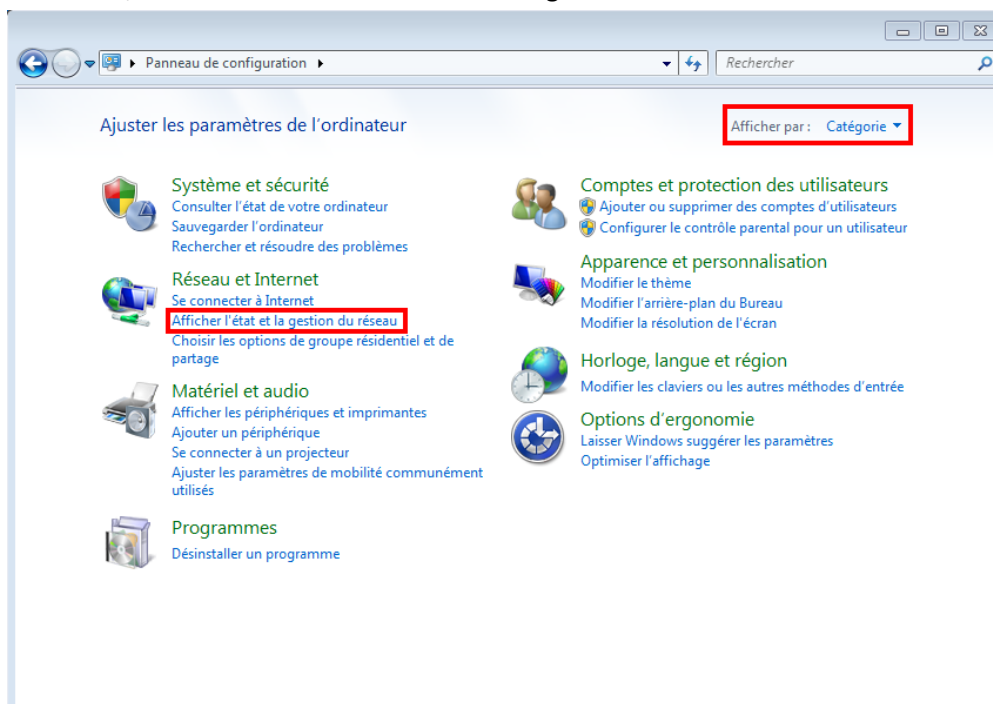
Panneau de configuration

Rechercher

Ajuster les paramètres de l'ordinateur

Afficher par : Catégorie

Système et sécurité
Consulter l'état de votre ordinateur
Sauvegarder l'ordinateur
Rechercher et résoudre des problèmes

Réseau et Internet
Se connecter à Internet
Afficher l'état et la gestion du réseau
Choisir les options de groupe résidentiel et de partage

Matériel et audio
Afficher les périphériques et imprimantes
Ajouter un périphérique
Se connecter à un projecteur
Ajuster les paramètres de mobilité communément utilisés

Programmes
Désinstaller un programme

Comptes et protection des utilisateurs
Ajouter ou supprimer des comptes d'utilisateurs
Configurer le contrôle parental pour un utilisateur

Apparence et personnalisation
Modifier le thème
Modifier l'arrière-plan du Bureau
Modifier la résolution de l'écran

Horloge, langue et région
Modifier les claviers ou les autres méthodes d'entrée

Options d'ergonomie
Laisser Windows suggérer les paramètres
Optimiser l'affichage